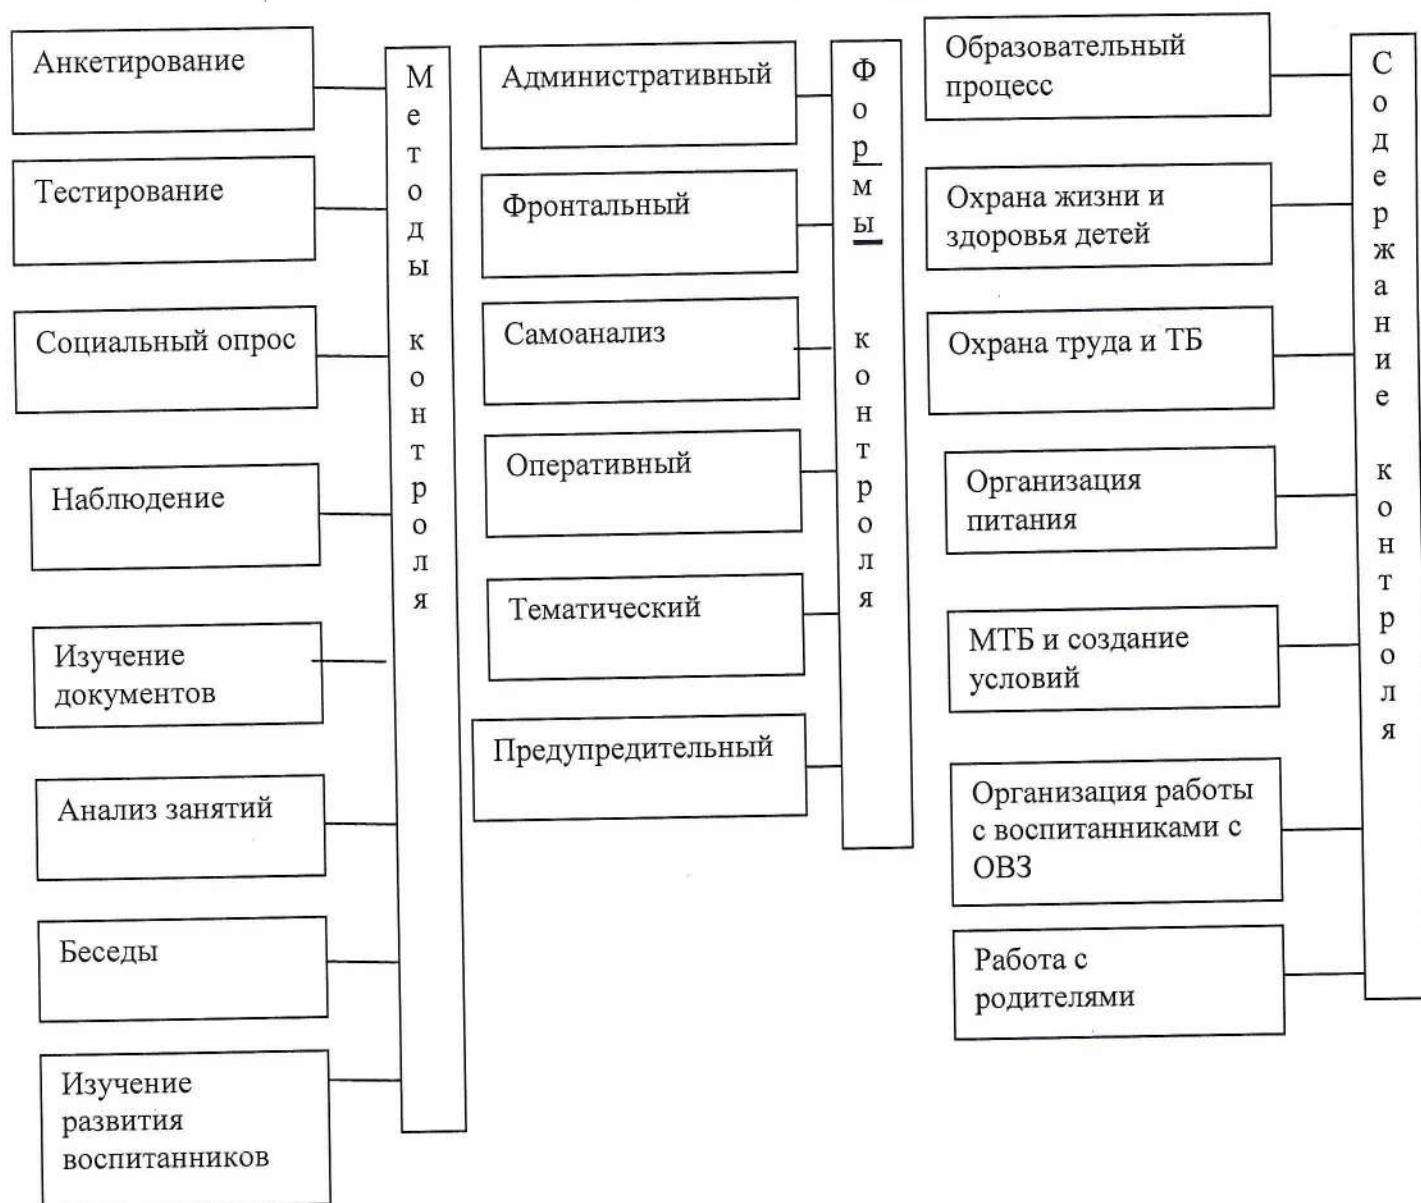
Анкетирование

Тестирование

Социальный опрос

Наблюдение

Изучение документов

Анализ занятий

Беседы

Изучение развития воспитанников

Методы контроля

Административный

Фронтальный

Самоанализ

Оперативный

Тематический

Предупредительный

Формы контроля

Образовательный процесс

Охрана жизни и здоровья детей

Охрана труда и ТБ

Организация питания

МТБ и создание условий

Организация работы с воспитанниками с ОВЗ

Работа с родителями

Содержание контроля